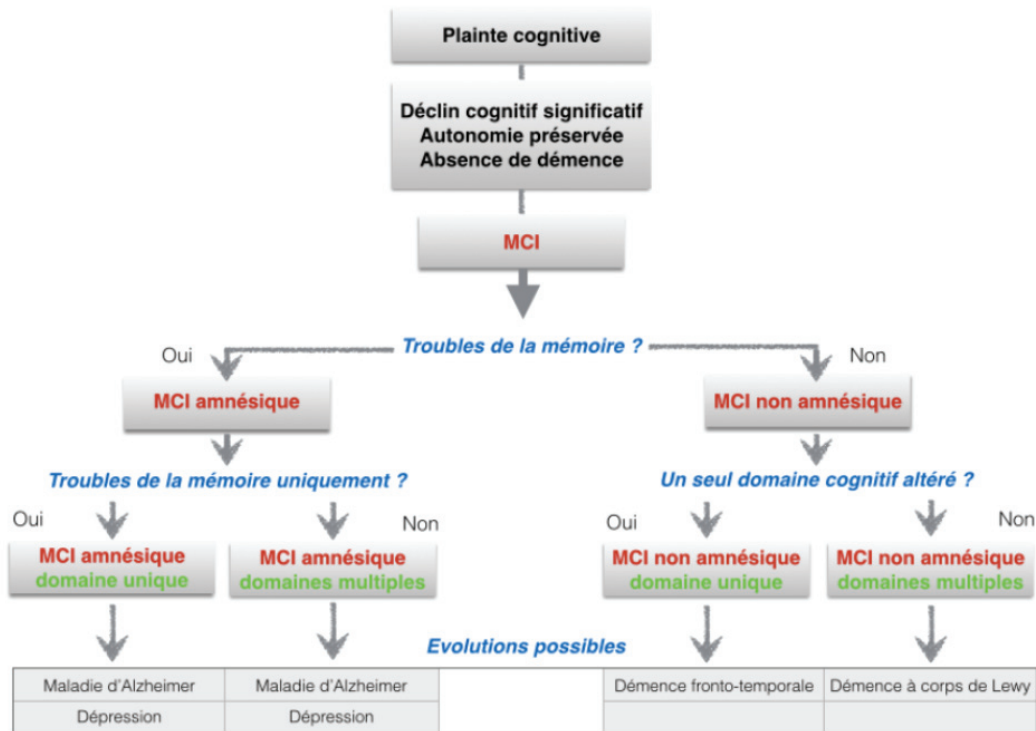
Plainte cognitive

Déclin cognitif significatif
Autonomie préservée
Absence de démence

MCI

Troubles de la mémoire ?

Oui

Non

MCI amnésique

MCI non amnésique

Troubles de la mémoire uniquement ?

Un seul domaine cognitif altéré ?

Oui

Non

Oui

Non

MCI amnésique domaine unique

MCI amnésique domaines multiples

MCI non amnésique domaine unique

MCI non amnésique domaines multiples

Evolutions possibles

| Maladie d'Alzheimer | Maladie d'Alzheimer | | Démence fronto-temporale | Démence à corps de Lewy |
|---|---|---|---|---|
| Dépression | Dépression | | | |